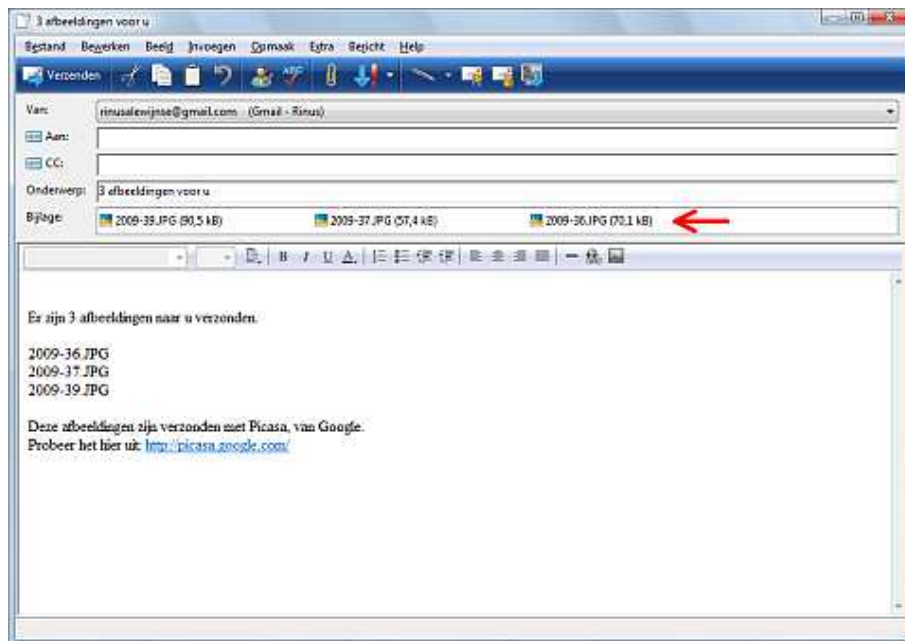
3 afbeeldingen voor u

Bestand Bewerken Beeld Invoegen Opmaak Extra Bericht Help

Verzenden

Van: rinusalewijnse@gmail.com (Gmail - Rinus)

Aan:

CC:

Onderwerp: 3 afbeeldingen voor u

Bijlage: 2009-39.JPG (90,5 kB) 2009-37.JPG (57,4 kB) 2009-36.JPG (70,1 kB)

B I U A

Er zijn 3 afbeeldingen naar u verzonden.

2009-36.JPG
2009-37.JPG
2009-39.JPG

Deze afbeeldingen zijn verzonden met Picasa, van Google.
Probeer het hier uit: http://picasa.google.com/